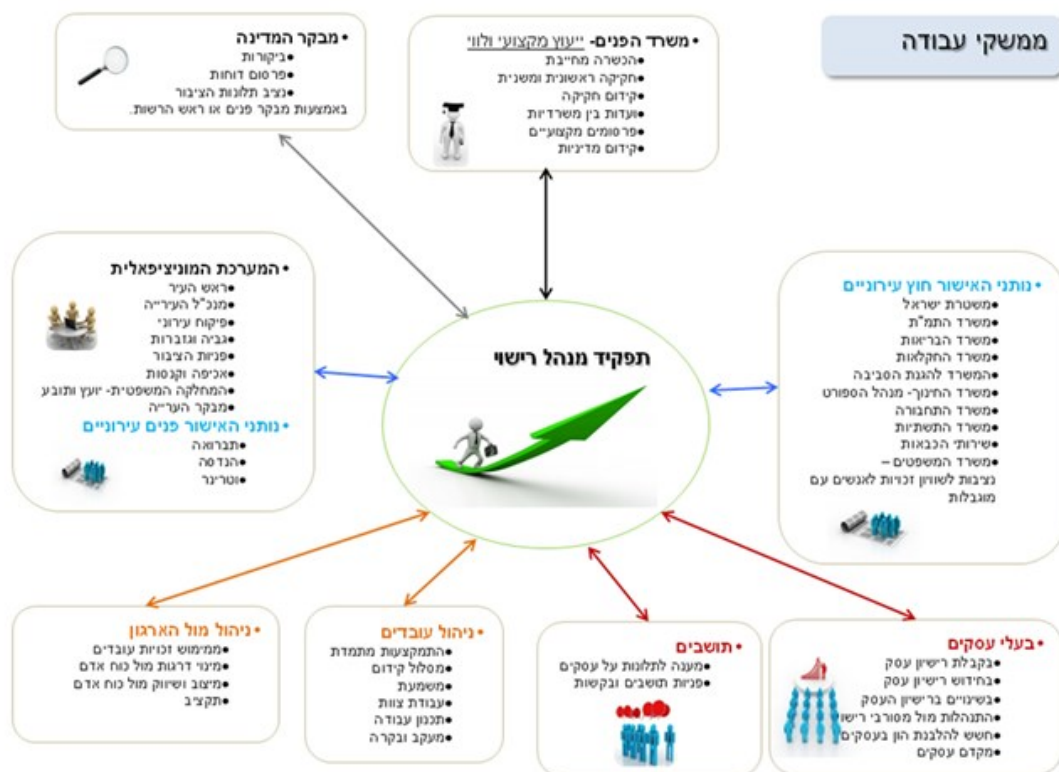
ממשקי עבודה

•משרד הפנים- ״יעוץ מקצועי ולווי
•הכשרה מחייבת
•חקיקה ראשונית ומשנית
•קידום חקיקה
•ועדות בין משרדיות
•פרסומים מקצועיים
•קידום מדיניות

•מבקר המדינה
•ביקורות
•פרסום דוחות
•נציב תלונות הציבור
באמצעות מבקר פנים או ראש הרשות.

•המערכת המוניציפאלית
•ראש העיר
•מנכ"ל העירייה
•פיקוח עירוני
•גביה וגזברות
•פניות הציבור
•אכיפה וקנסות
•המחלקה המשפטית- יועץ ותובע
•מבקר העירייה
•נותני האישור פנים עירוניים
•תברואה
•הנדסה
•וטרינר

תפקיד מנהל רישוי

•נותני האישור חוץ עירוניים
•משטרת ישראל
•משרד התמ"ת
•משרד הבריאות
•משרד החקלאות
•המשרד להגנת הסביבה
•משרד החינוך- מנהל הספורט
•משרד התחבורה
•משרד התשתיות
•שירותי הכבאות
•משרד המשפטים –
נציבות לשוויון זכויות לאנשים עם מוגבלות

•ניהול מול הארגון
•ממימוש זכויות עובדים
•מינוי דרגות מול כוח אדם
•מיצוב ושיווק מול כוח אדם
•תקציב

•ניהול עובדים
•התמקצעות מתמדת
•מסלול קידום
•משמעת
•עבודת צוות
•תכנון עבודה
•מעקב ובקרה

•תושבים
•מענה לתלונות על עסקים
•פניות תושבים ובקשות

•בעלי עסקים
•בקבלת רישיון עסק
•בחידוש רישיון עסק
•בשינויים ברישיון העסק
•התנהלות מול מסורבי רישוי
•חשש להלבנת הון בעסקים
•מקדם עסקים